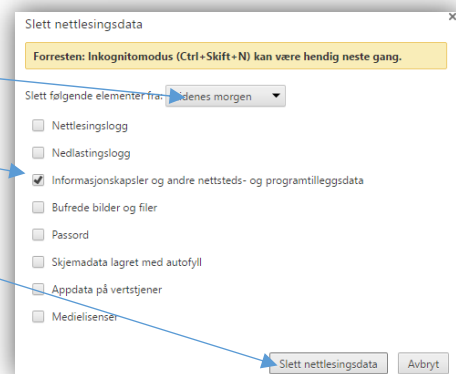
Slett nettlesingsdata

×

Forresten: Inkognitomodus (Ctrl+Skift+N) kan være hendig neste gang.

Slett følgende elementer fra: tidenes morgen

Nettlesingslogg

Nedlastingslogg

Informasjonskapsler og andre nettsteds- og programtilleggsdata

Bufrede bilder og filer

Passord

Skjemadata lagret med autofyll

Appdata på vertstjener

Medielisenser

Slett nettlesingsdata

Avbryt